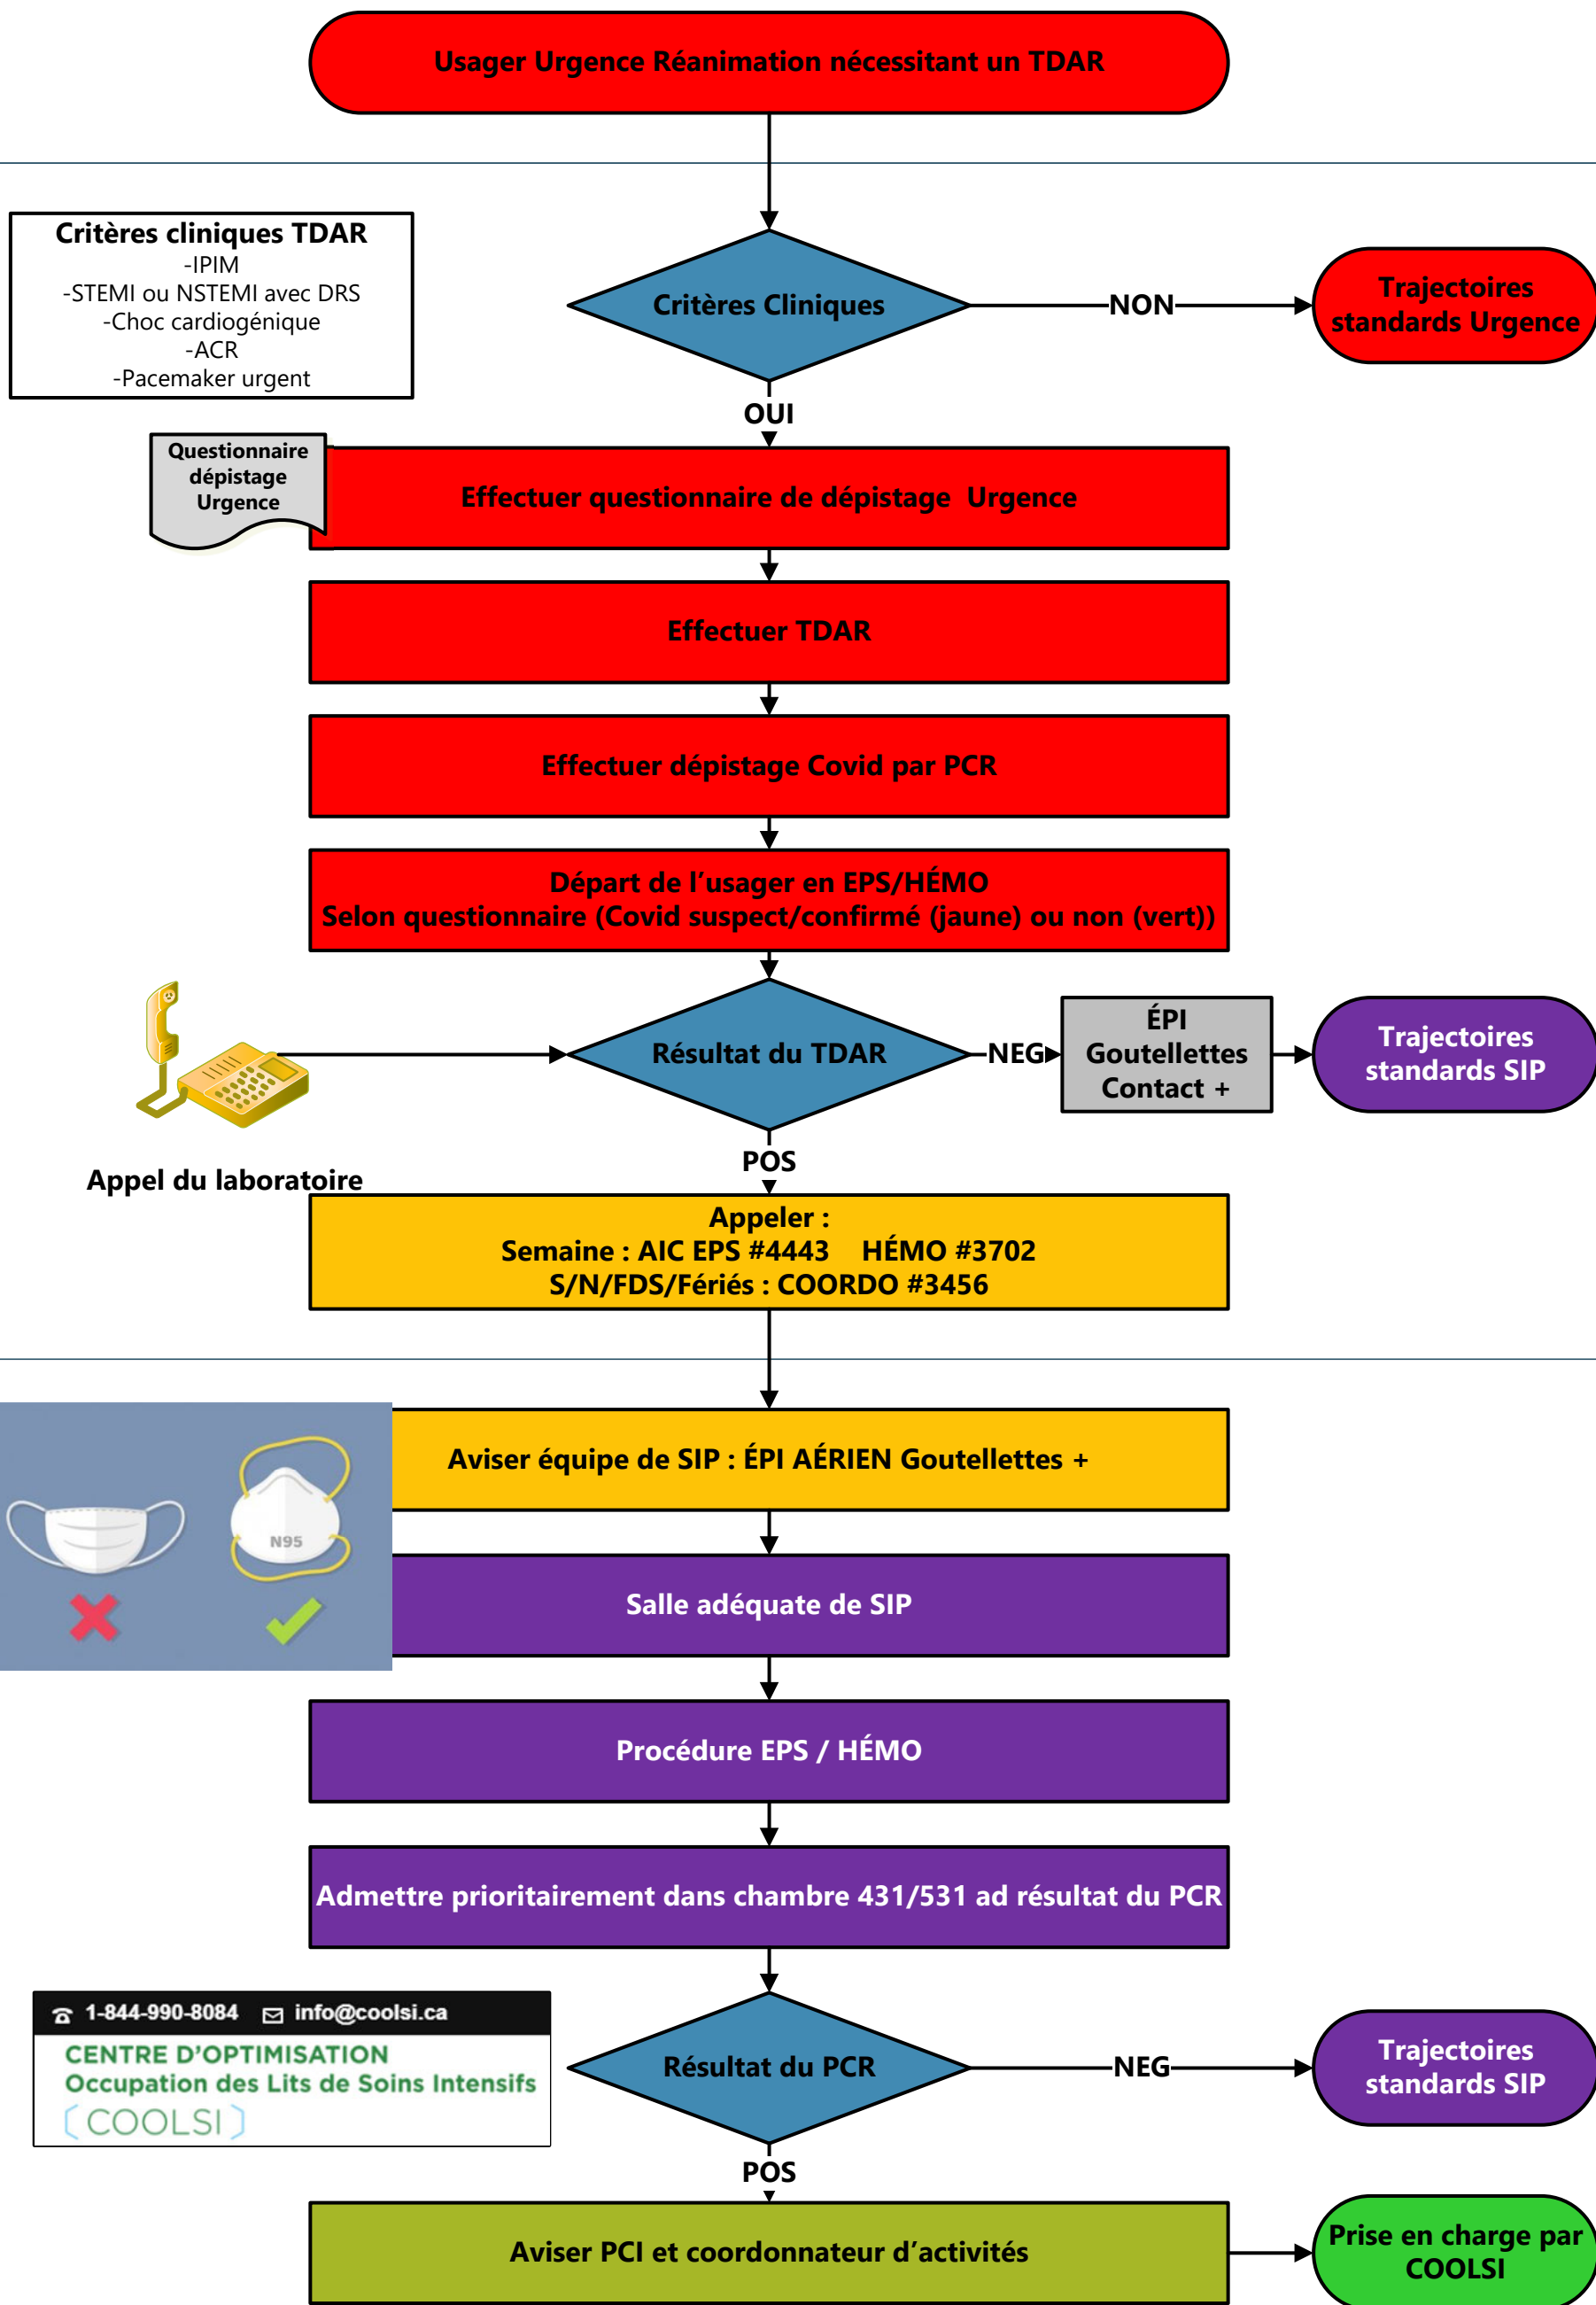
Usager Urgence Réanimation nécessitant un TDAR

Critères cliniques TDAR
-IPIM
-STEMI ou NSTEMI avec DRS
-Choc cardiogénique
-ACR
-Pacemaker urgent

Critères Cliniques

NON

Trajectoires standards Urgence

OUI

Questionnaire dépistage Urgence

Effectuer questionnaire de dépistage Urgence

Effectuer TDAR

Effectuer dépistage Covid par PCR

Départ de l'usager en EPS/HÉMO
Selon questionnaire (Covid suspect/confirmé (jaune) ou non (vert))

Appel du laboratoire

Résultat du TDAR

NEG

ÉPI
Goutellettes
Contact +

Trajectoires standards SIP

POS

Appeler :
Semaine : AIC EPS #4443 HÉMO #3702
S/N/FDS/Fériés : COORDO #3456

N95

Aviser équipe de SIP : ÉPI AÉRIEN Goutellettes +

Salle adéquate de SIP

Procédure EPS / HÉMO

Admettre prioritairement dans chambre 431/531 ad résultat du PCR

1-844-990-8084 info@coolsi.ca
CENTRE D'OPTIMISATION
Occupation des Lits de Soins Intensifs
COOLSI

Résultat du PCR

NEG

Trajectoires standards SIP

POS

Aviser PCI et coordonnateur d'activités

Prise en charge par COOLSI